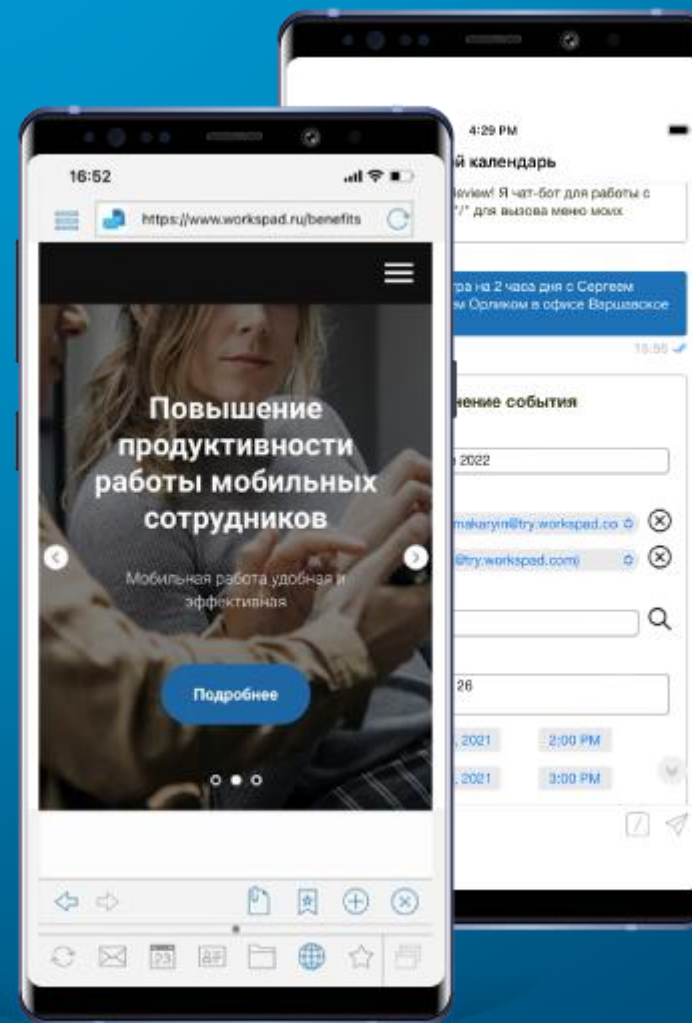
16:52

https://www.workspad.ru/benefits

Повышение продуктивности работы мобильных сотрудников

Мобильная работа удобная и эффективная

Подробнее

23

4:29 PM

й календарь

eview! Я чат-бот для работы с "/" для вызова меню моих

тра на 2 часа дня с Сергеем м Орликом в офисе Варшавское

15:55

нение события

2022

makaryin@try.workspad.co

@try.workspad.com

26

, 2021 2:00 PM

, 2021 3:00 PM